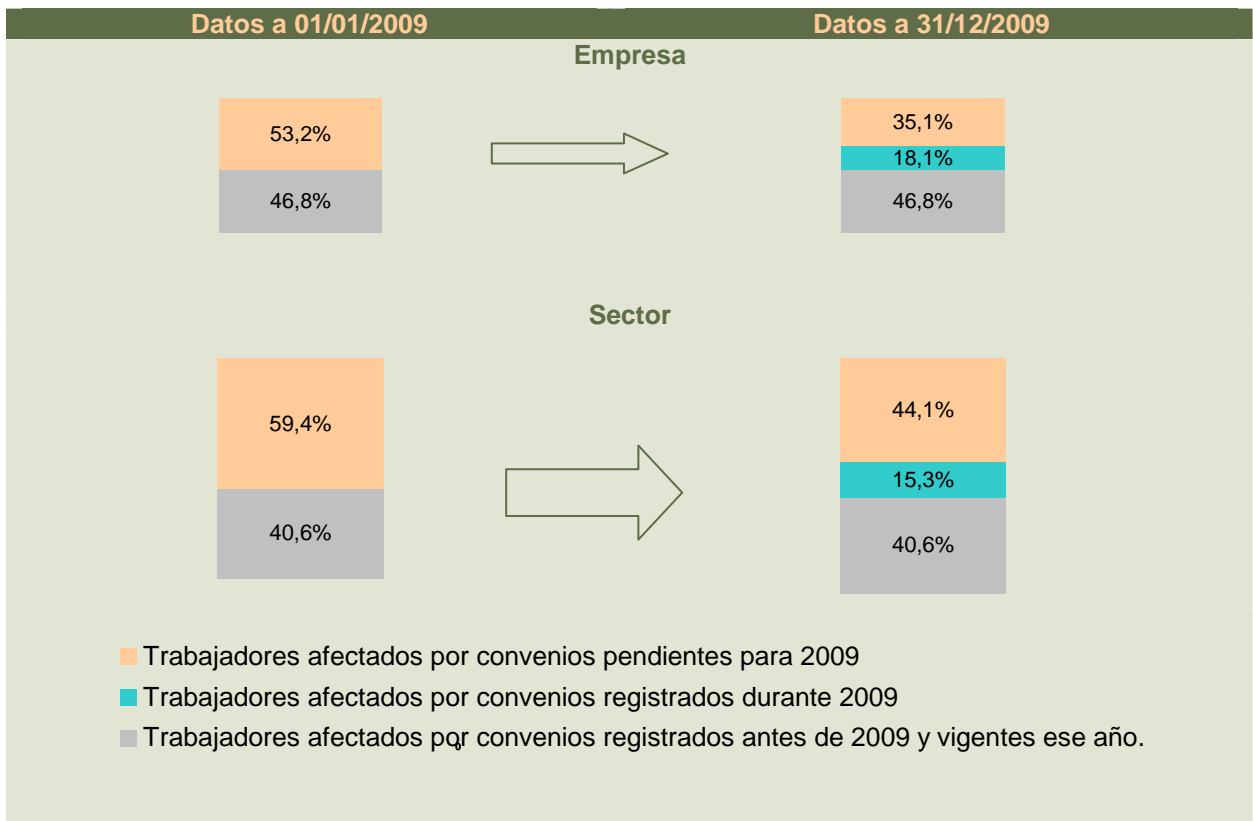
Datos a 01/01/2009

Datos a 31/12/2009

Empresa

53,2%

46,8%

35,1%

18,1%

46,8%

Sector

59,4%

40,6%

44,1%

15,3%

40,6%

Trabajadores afectados por convenios pendientes para 2009

Trabajadores afectados por convenios registrados durante 2009

Trabajadores afectados por convenios registrados antes de 2009 y vigentes ese año.